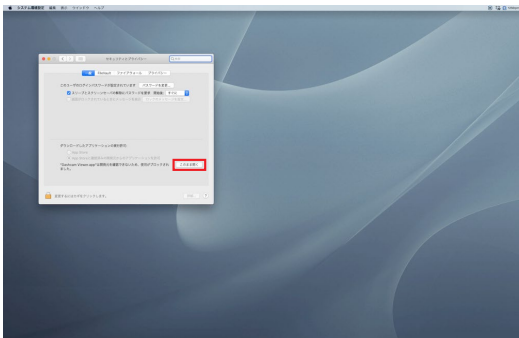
システム環境設定 編集 表示 ウインドウ ヘルプ

セキュリティとプライバシー

一般 FileVault ファイアウォール プライバシー

このユーザのログインパスワードが設定されています パスワードを変更...

スリープとスクリーンセーバの解除にパスワードを要求 開始後 すぐに

ダウンロードしたアプリケーションの実行許可:

"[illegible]"は開発元を確認できないため、使用がブロックされました。

このまま開く

変更するにはカギをクリックします。

詳細... ?